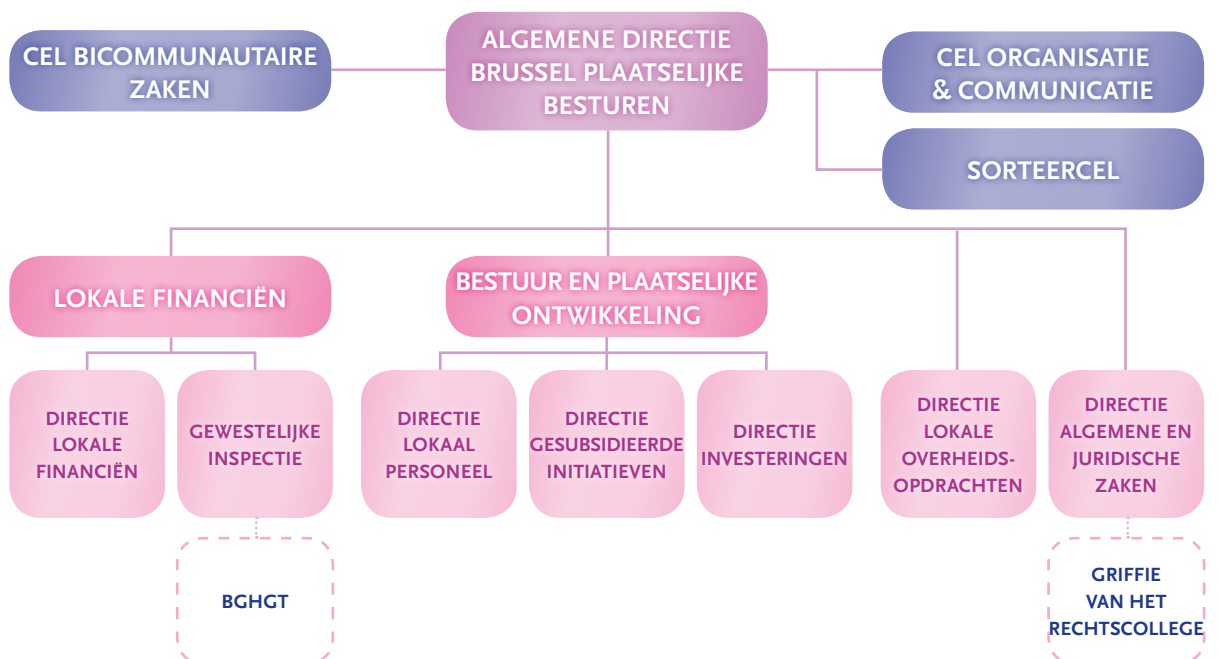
ALGEMENE DIRECTIE BRUSSEL PLAATSELIJKE BESTUREN

CEL BICOMMUNAUTAIRE ZAKEN

CEL ORGANISATIE & COMMUNICATIE

SORTEERCEL

LOKALE FINANCIËN

BESTUUR EN PLAATSELIJKE ONTWIKKELING

DIRECTIE LOKALE FINANCIËN

GEWESTELIJKE INSPECTIE

DIRECTIE LOKAAL PERSONEEL

DIRECTIE GESUBSIDIEERDE INITIATIEVEN

DIRECTIE INVESTERINGEN

DIRECTIE LOKALE OVERHEIDSOPDRACHTEN

DIRECTIE ALGEMENE EN JURIDISCHE ZAKEN

BGHGT

GRIFFIE VAN HET RECHTSCOLLEGE